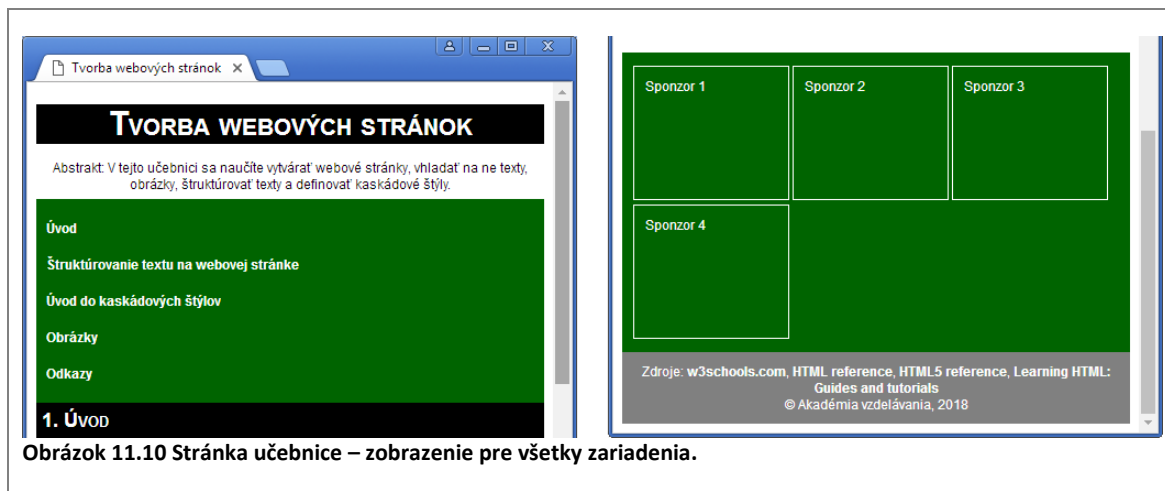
Tvorba webových stránok ×

Tvorba webových stránok

Abstrakt: V tejto učebnici sa naučíte vytvárať webové stránky, vhladať na ne texty, obrázky, štruktúrovať texty a definovať kaskádové štýly.

Úvod

Štruktúrovanie textu na webovej stránke

Úvod do kaskádových štýlov

Obrázky

Odkazy

1. Úvod

Sponzor 1

Sponzor 2

Sponzor 3

Sponzor 4

Zdroje: w3schools.com, HTML reference, HTML5 reference, Learning HTML: Guides and tutorials
© Akadémia vzdelávania, 2018

Obrázok 11.10 Stránka učebnice – zobrazenie pre všetky zariadenia.